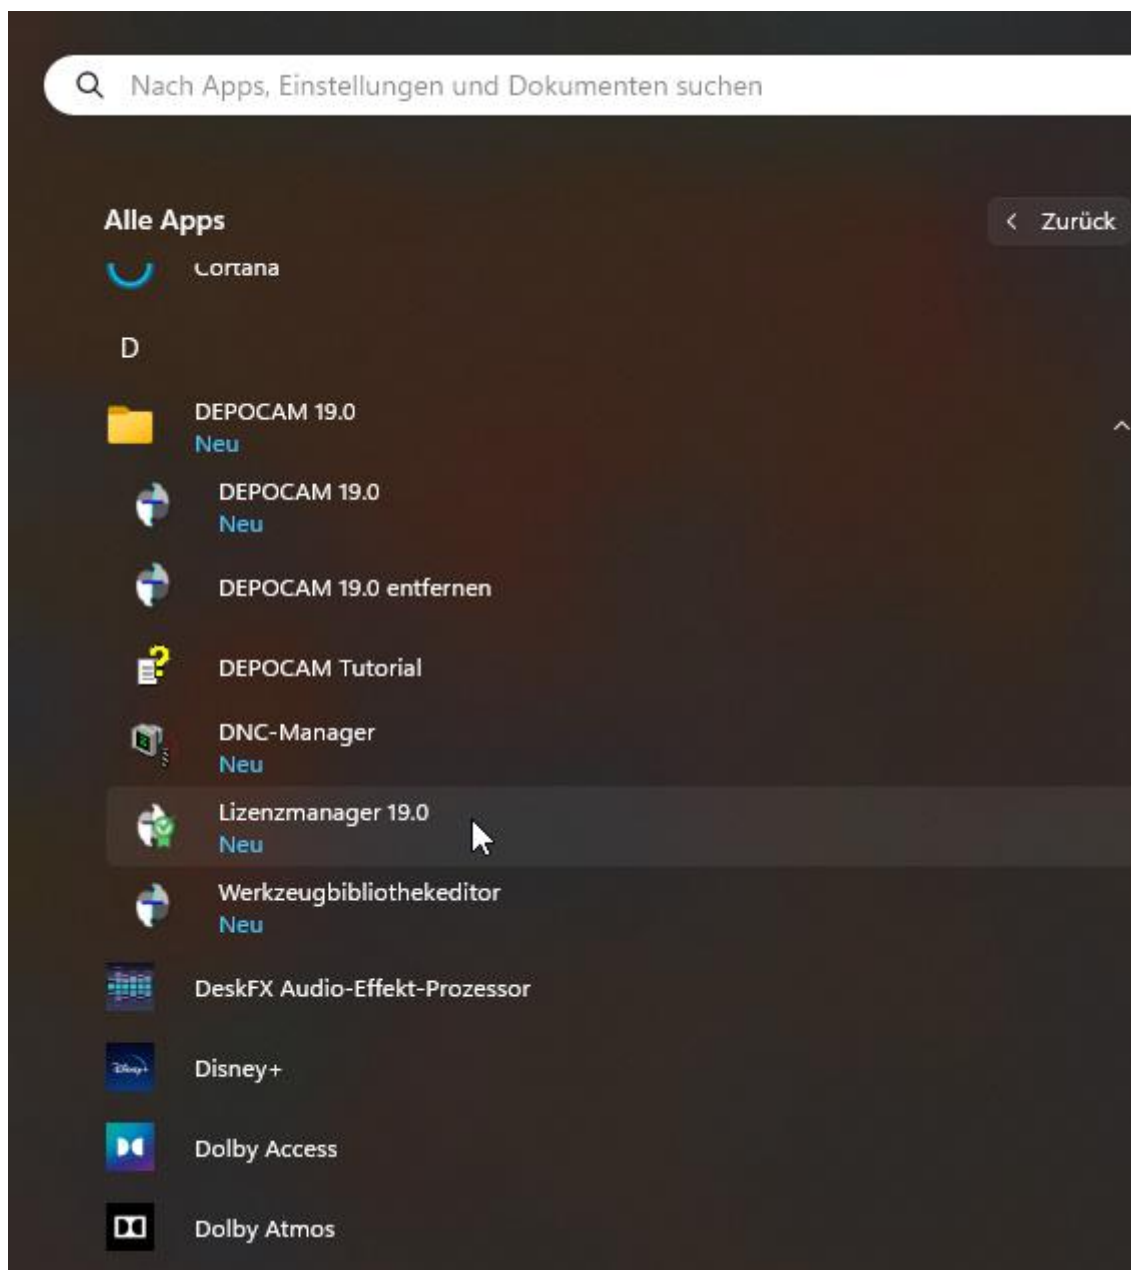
Nach Apps, Einstellungen und Dokumenten suchen

Alle Apps

< Zurück

Cortana

D

DEPOCAM 19.0
Neu

DEPOCAM 19.0
Neu

DEPOCAM 19.0 entfernen

DEPOCAM Tutorial

DNC-Manager
Neu

Lizenzmanager 19.0
Neu

Werkzeugbibliothekeditor
Neu

DeskFX Audio-Effekt-Prozessor

Disney+

Dolby Access

Dolby Atmos